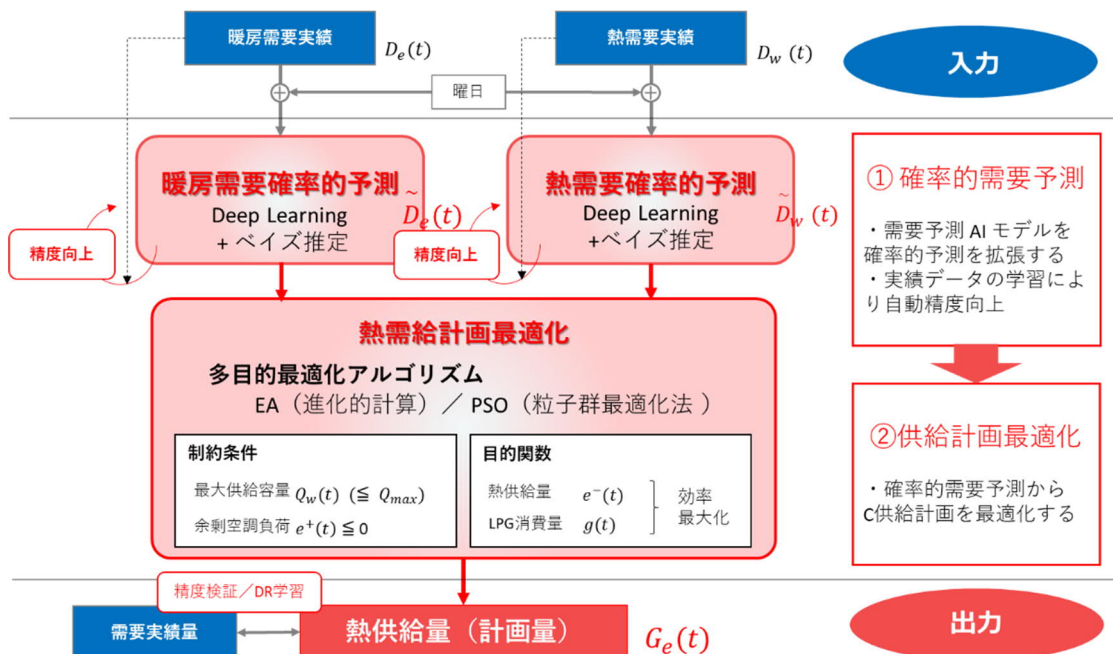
暖房需要実績 $D_e(t)$

熱需要実績 $D_w(t)$

入力

曜日

暖房需要確率的予測
Deep Learning
+ベイズ推定
$\tilde{D}_e(t)$

熱需要確率的予測
Deep Learning
+ベイズ推定
$\tilde{D}_w(t)$

精度向上

精度向上

① 確率的需要予測

・需要予測 AI モデルを確率的予測を拡張する
・実績データの学習により自動精度向上

熱需給計画最適化

多目的最適化アルゴリズム
EA（進化的計算）／ PSO（粒子群最適化法 ）

制約条件
最大供給容量 $Q_w(t)$（$\leqq Q_{max}$）
余剰空調負荷 $e^+(t) \leqq 0$

目的関数
熱供給量 $e^-(t)$
LPG消費量 $g(t)$
効率最大化

②供給計画最適化

・確率的需要予測からC供給計画を最適化する

精度検証／DR学習

需要実績量

熱供給量（計画量） $G_e(t)$

出力